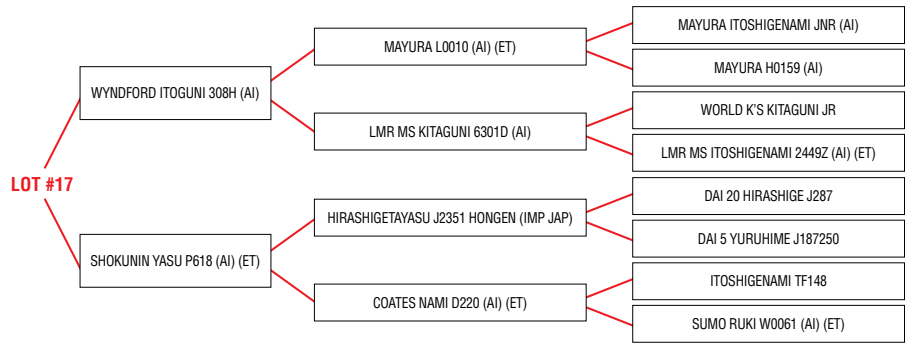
LOT #17

WYNDFORD ITOGUNI 308H (AI)

MAYURA L0010 (AI) (ET)

MAYURA ITOSHIGENAMI JNR (AI)

MAYURA H0159 (AI)

LMR MS KITAGUNI 6301D (AI)

WORLD K'S KITAGUNI JR

LMR MS ITOSHIGENAMI 2449Z (AI) (ET)

SHOKUNIN YASU P618 (AI) (ET)

HIRASHIGETAYASU J2351 HONGEN (IMP JAP)

DAI 20 HIRASHIGE J287

DAI 5 YURUHIME J187250

COATES NAMI D220 (AI) (ET)

ITOSHIGENAMI TF148

SUMO RUKI W0061 (AI) (ET)